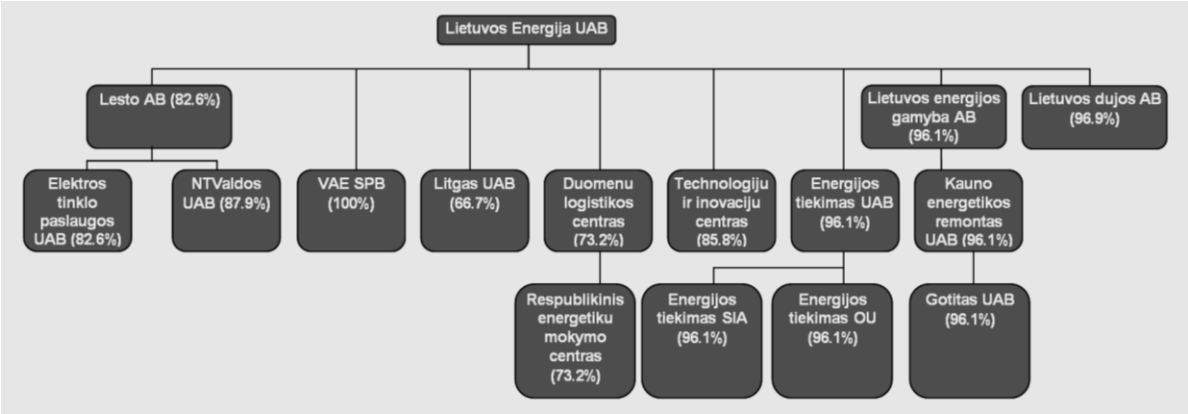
Lietuvos Energija UAB

Lesto AB (82.6%)

Elektros tinklo paslaugos UAB (82.6%)

NTValdos UAB (87.9%)

VAE SPB (100%)

Litgas UAB (66.7%)

Duomenu logistikos centras (73.2%)

Respublikinis energetiku mokymo centras (73.2%)

Technologiju ir inovaciju centras (85.8%)

Energijos tiekimas UAB (96.1%)

Energijos tiekimas SIA (96.1%)

Energijos tiekimas OU (96.1%)

Lietuvos energijos gamyba AB (96.1%)

Kauno energetikos remontas UAB (96.1%)

Gotitas UAB (96.1%)

Lietuvos dujos AB (96.9%)